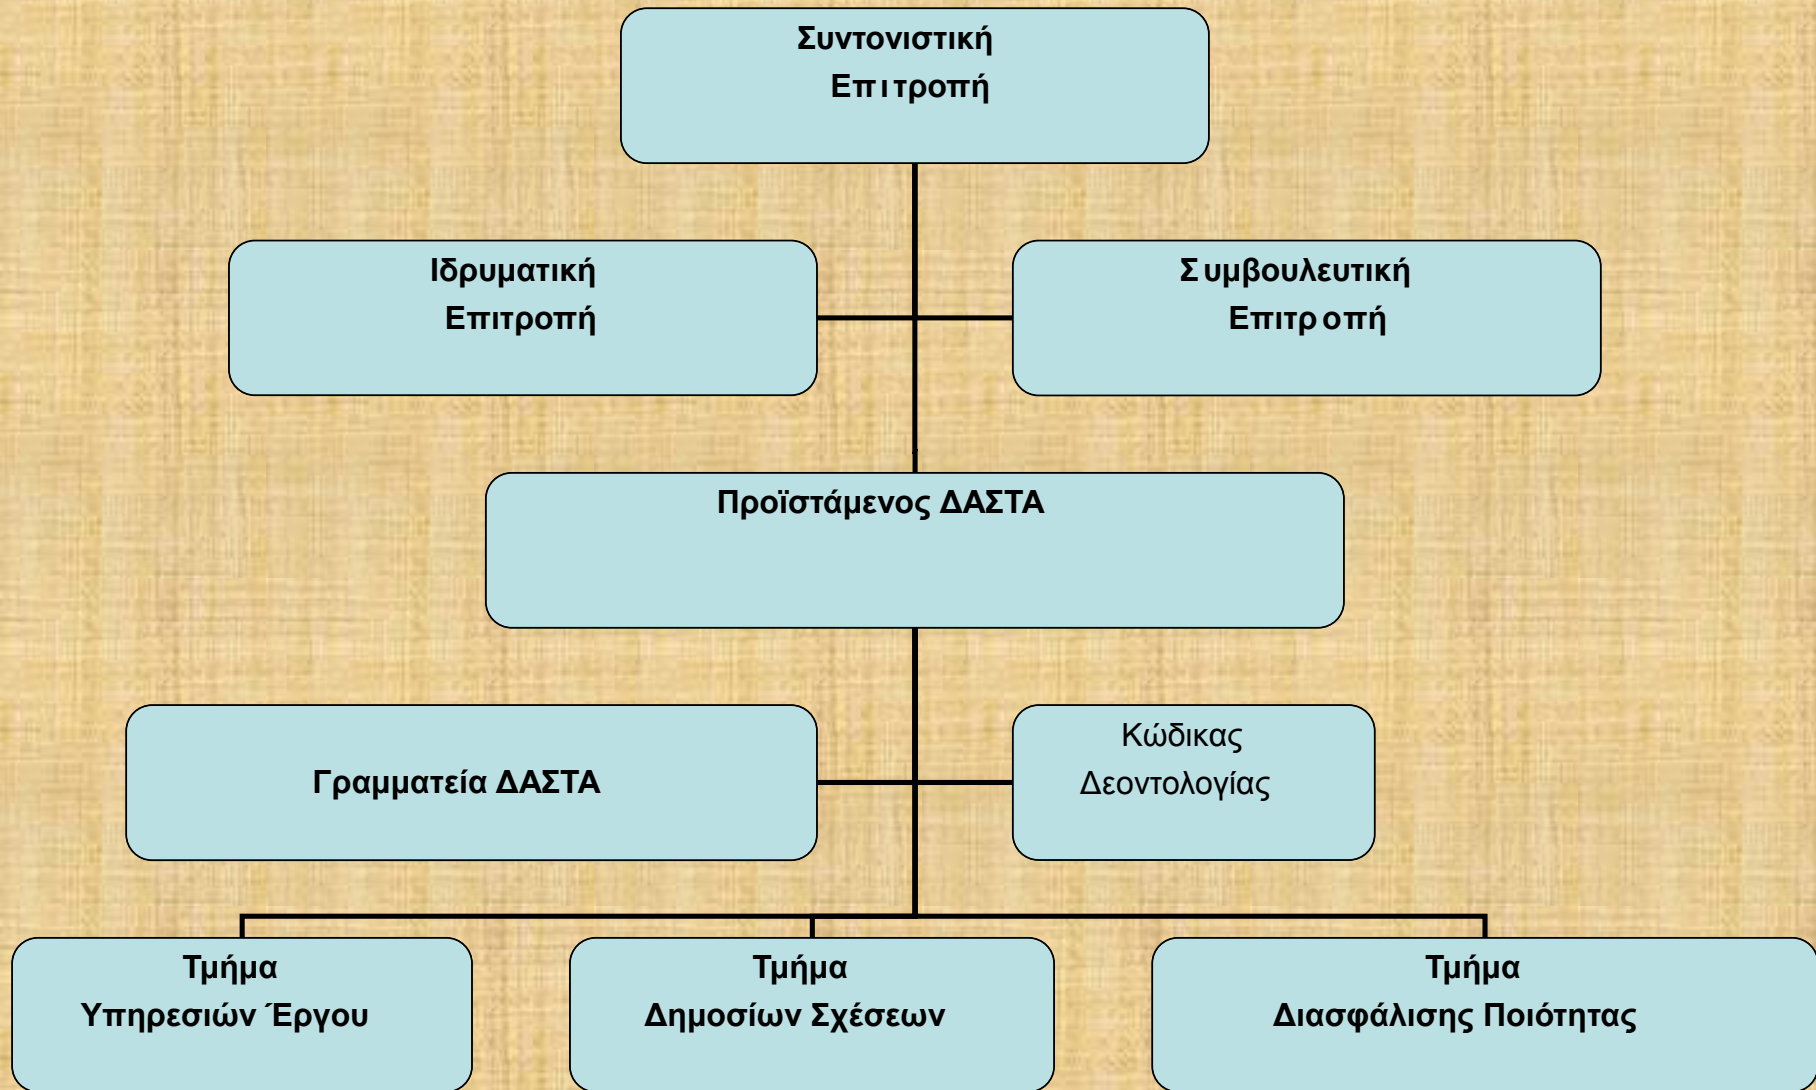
Συντονιστική Επιτροπή

Ιδρυματική Επιτροπή

Συμβουλευτική Επιτροπή

Προϊστάμενος ΔΑΣΤΑ

Γραμματεία ΔΑΣΤΑ

Κώδικας Δεοντολογίας

Τμήμα Υπηρεσιών Έργου

Τμήμα Δημοσίων Σχέσεων

Τμήμα Διασφάλισης Ποιότητας